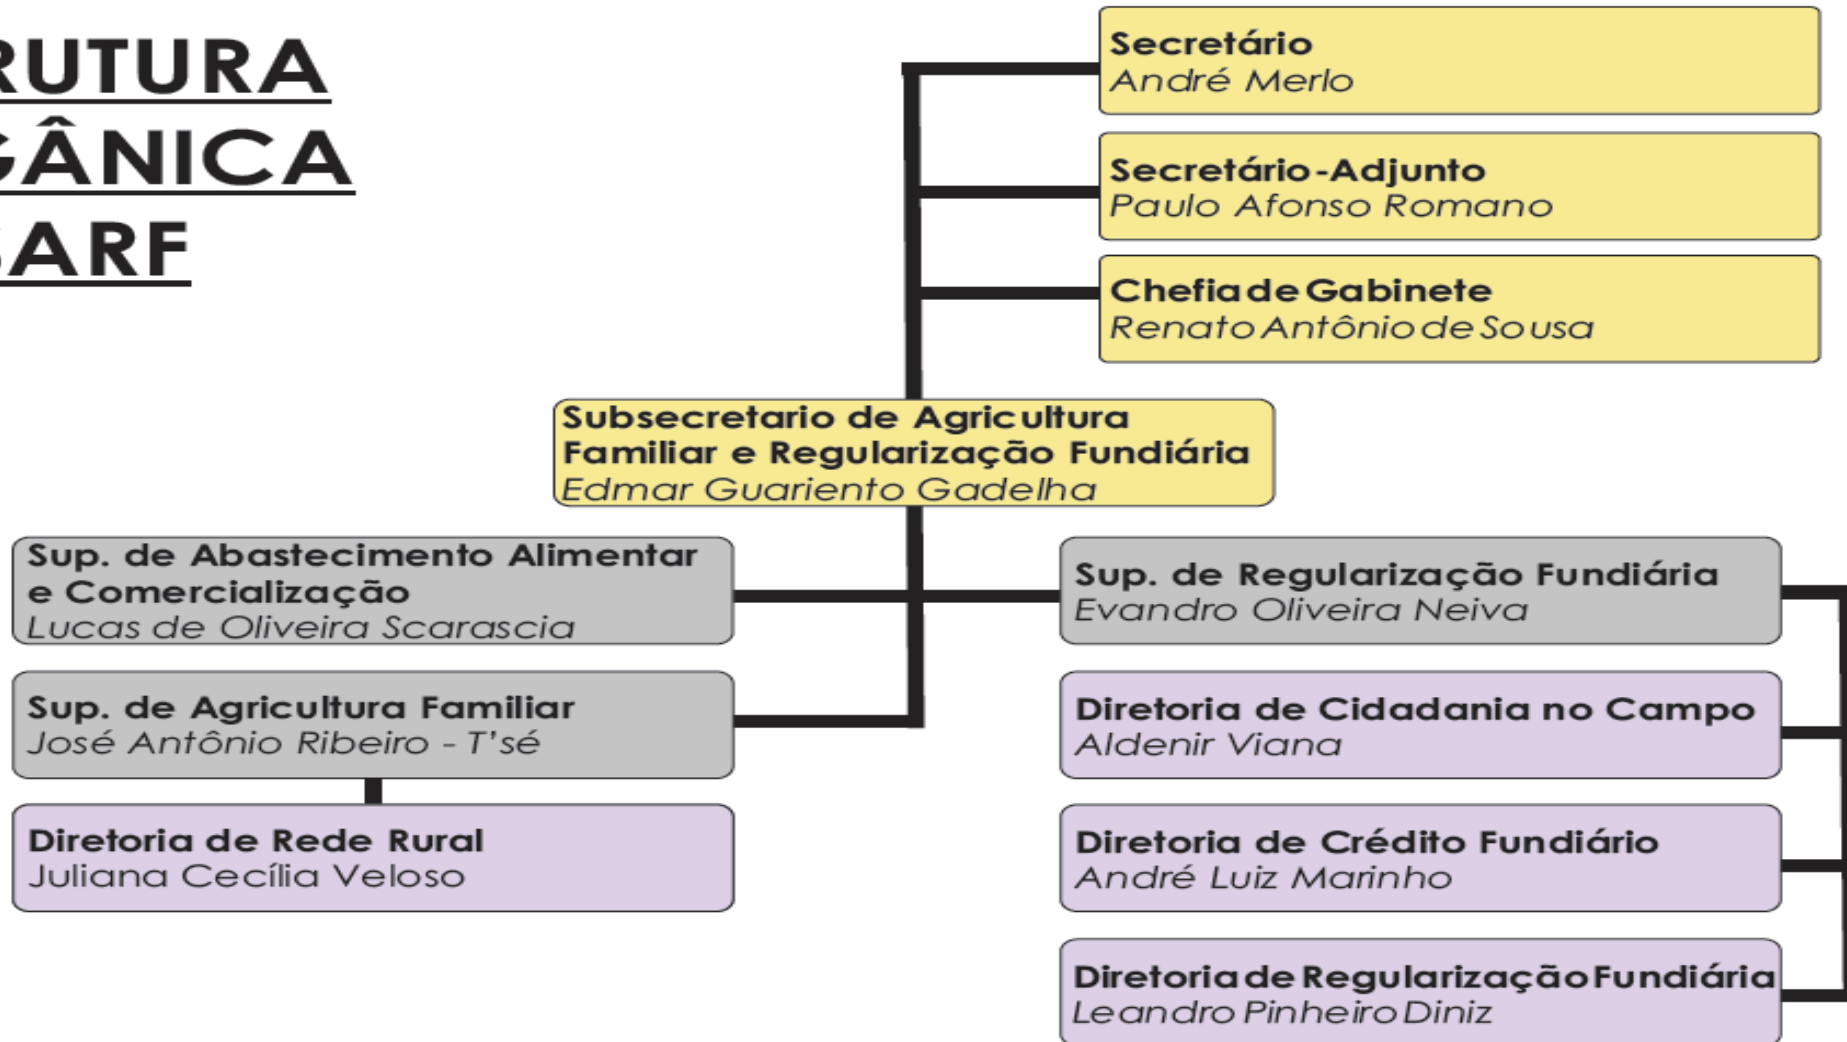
RUTURA
GÂNICA
SARF

Secretário
André Merlo

Secretário-Adjunto
Paulo Afonso Romano

Chefia de Gabinete
Renato Antônio de Sousa

Subsecretario de Agricultura Familiar e Regularização Fundiária
Edmar Guariento Gadelha

Sup. de Abastecimento Alimentar e Comercialização
Lucas de Oliveira Scarascia

Sup. de Agricultura Familiar
José Antônio Ribeiro - T'sé

Diretoria de Rede Rural
Juliana Cecília Veloso

Sup. de Regularização Fundiária
Evandro Oliveira Neiva

Diretoria de Cidadania no Campo
Aldenir Viana

Diretoria de Crédito Fundiário
André Luiz Marinho

Diretoria de Regularização Fundiária
Leandro Pinheiro Diniz